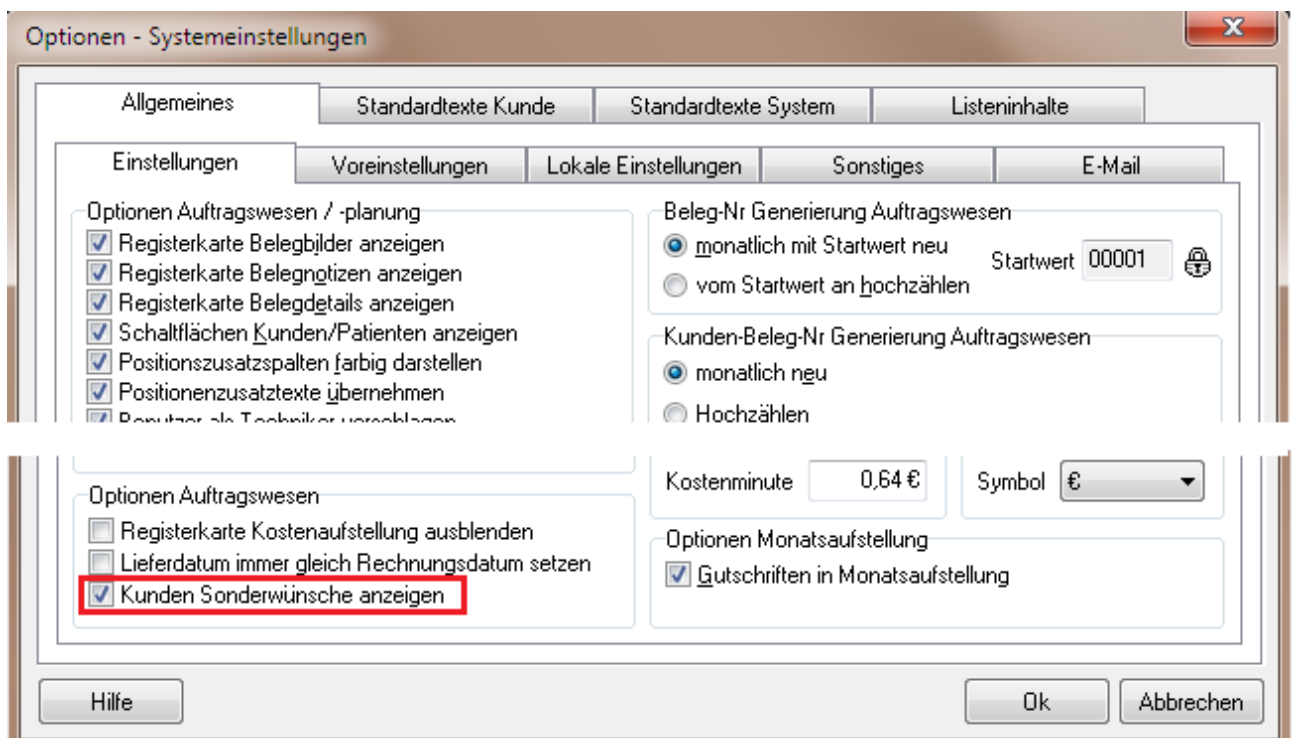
Optionen - Systemeinstellungen

Allgemeines | Standardtexte Kunde | Standardtexte System | Listeninhalte

Einstellungen | Voreinstellungen | Lokale Einstellungen | Sonstiges | E-Mail

Optionen Auftragswesen / -planung
Registerkarte Belegbilder anzeigen
Registerkarte Belegnotizen anzeigen
Registerkarte Belegdetails anzeigen
Schaltflächen Kunden/Patienten anzeigen
Positionszusatzspalten farbig darstellen
Positionenzusatztexte übernehmen
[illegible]

Beleg-Nr Generierung Auftragswesen
monatlich mit Startwert neu
vom Startwert an hochzählen
Startwert 00001

Kunden-Beleg-Nr Generierung Auftragswesen
monatlich neu
Hochzählen

Kostenminute 0,64 €
Symbol €

Optionen Auftragswesen
Registerkarte Kostenaufstellung ausblenden
Lieferdatum immer gleich Rechnungsdatum setzen
Kunden Sonderwünsche anzeigen

Optionen Monatsaufstellung
Gutschriften in Monatsaufstellung

Hilfe
Ok
Abbrechen